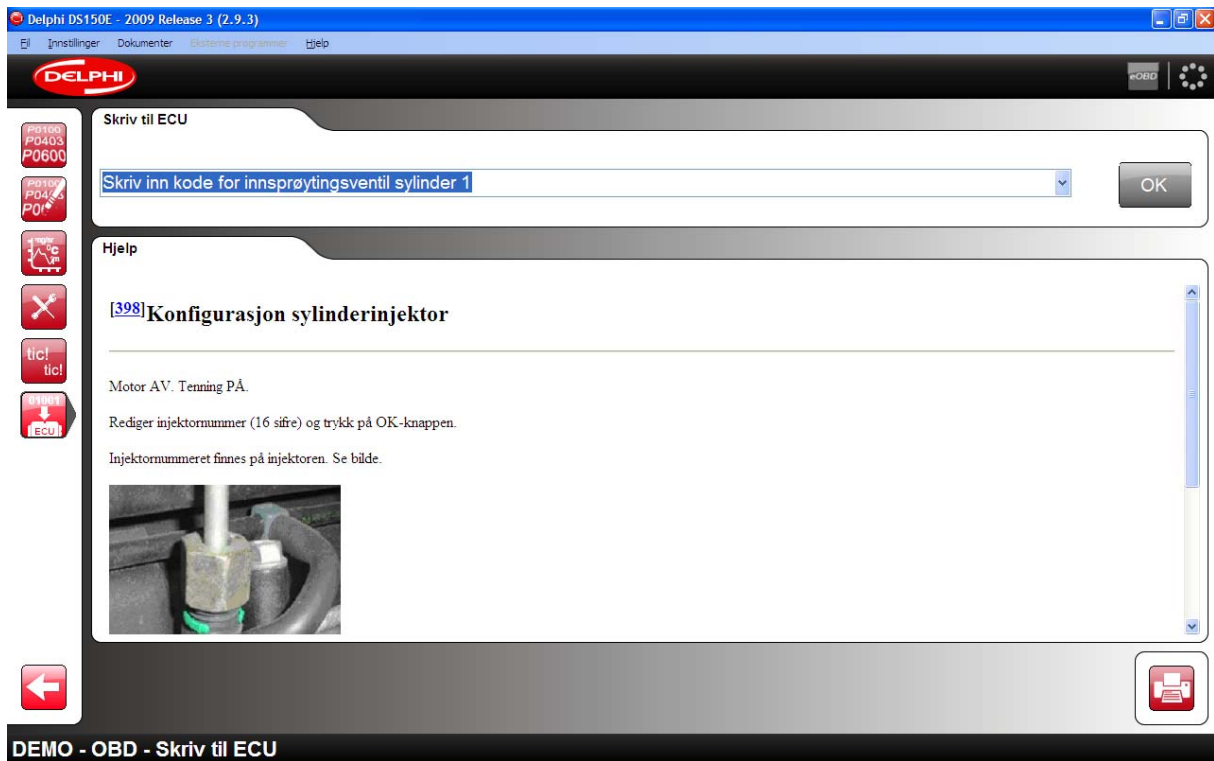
Delphi DS150E - 2009 Release 3 (2.9.3)

Fil Innstillinger Dokumenter Eksterne programmer Hjelp

DELPHI

eOBD

P0100 P0403 P0600

P0100 P04 P0

tic! tic!

01001 ECU

Skriv til ECU

Skriv inn kode for innsprøytingsventil sylinder 1

OK

Hjelp

[398]Konfigurasjon sylinderinjektor

Motor AV. Tenning PÅ.

Rediger injektornummer (16 sifre) og trykk på OK-knappen.

Injektornummeret finnes på injektoren. Se bilde.

DEMO - OBD - Skriv til ECU